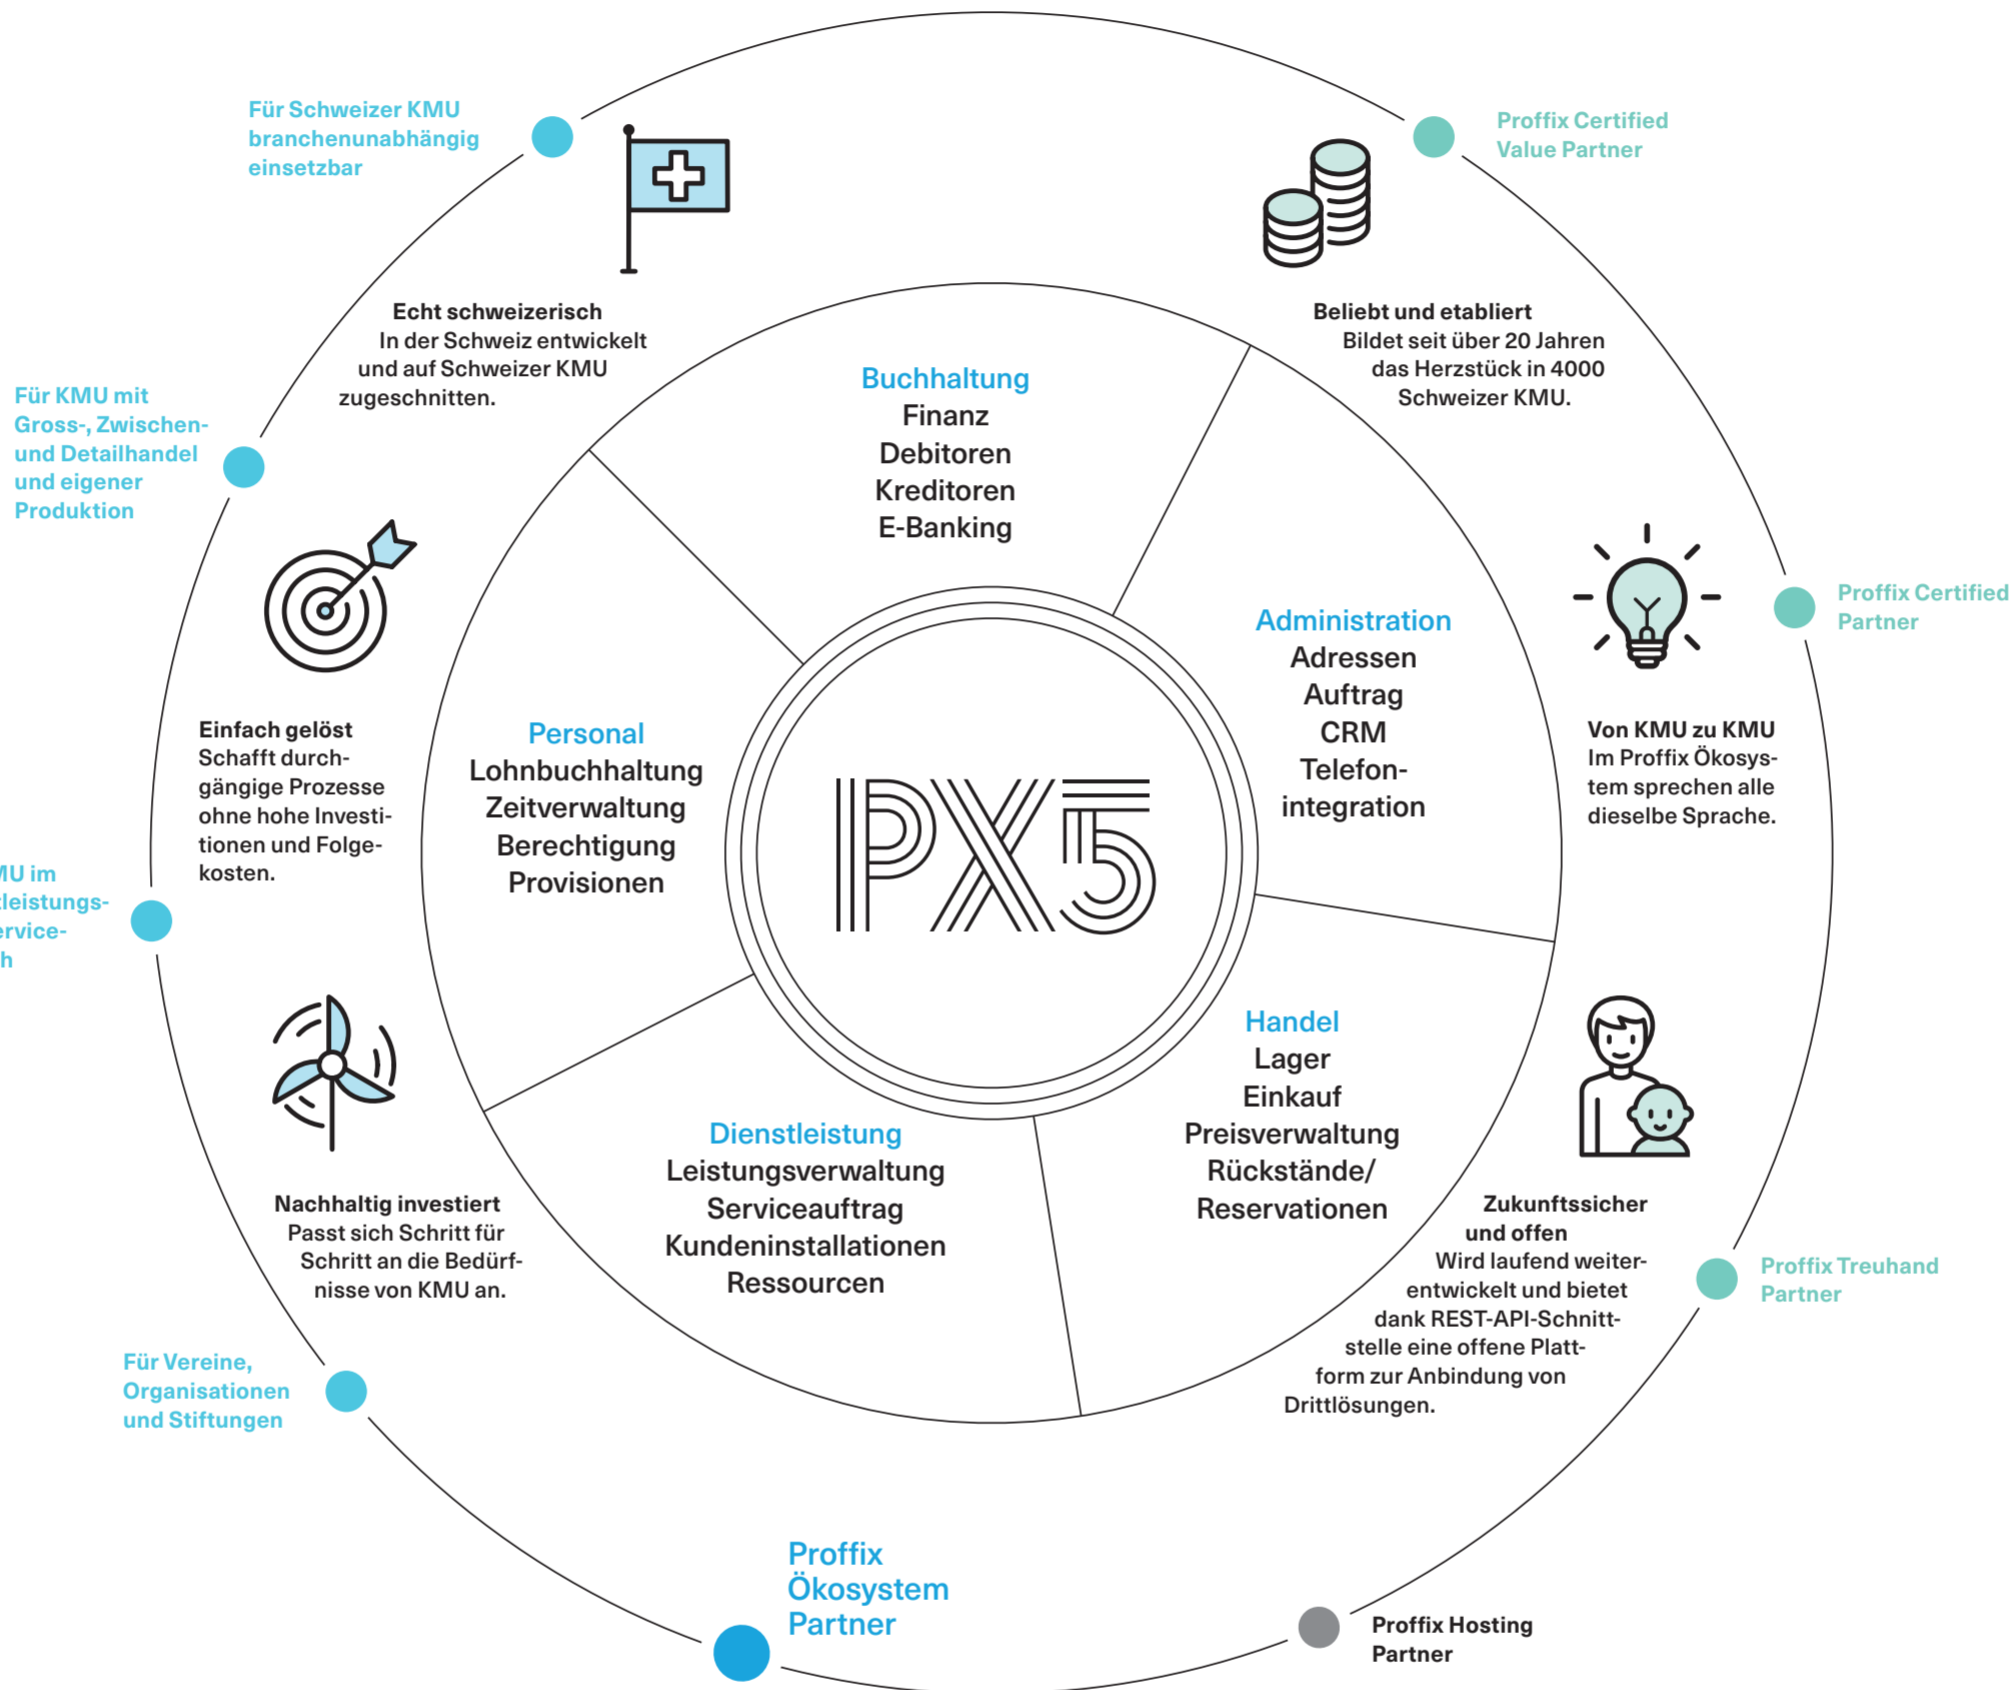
Für Schweizer KMU branchenunabhängig einsetzbar

Proffix Certified Value Partner

Echt schweizerisch
In der Schweiz entwickelt und auf Schweizer KMU zugeschnitten.

Beliebt und etabliert
Bildet seit über 20 Jahren das Herzstück in 4000 Schweizer KMU.

Für KMU mit Gross-, Zwischen- und Detailhandel und eigener Produktion

Buchhaltung
Finanz
Debitoren
Kreditoren
E-Banking

Proffix Certified Partner

Administration
Adressen
Auftrag
CRM
Telefonintegration

Personal
Lohnbuchhaltung
Zeitverwaltung
Berechtigung
Provisionen

PX5

Einfach gelöst
Schafft durchgängige Prozesse ohne hohe Investitionen und Folgekosten.

Von KMU zu KMU
Im Proffix Ökosystem sprechen alle dieselbe Sprache.

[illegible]MU im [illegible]leistungs- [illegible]ervice- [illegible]h

Handel
Lager
Einkauf
Preisverwaltung
Rückstände/
Reservationen

Dienstleistung
Leistungsverwaltung
Serviceauftrag
Kundeninstallationen
Ressourcen

Nachhaltig investiert
Passt sich Schritt für Schritt an die Bedürfnisse von KMU an.

Zukunftssicher und offen
Wird laufend weiterentwickelt und bietet dank REST-API-Schnittstelle eine offene Plattform zur Anbindung von Drittlösungen.

Proffix Treuhand Partner

Für Vereine, Organisationen und Stiftungen

Proffix Ökosystem Partner

Proffix Hosting Partner